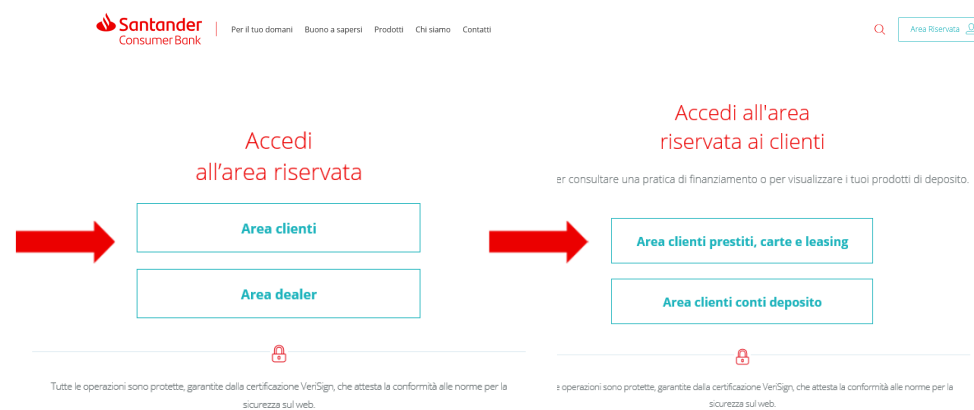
Santander Consumer Bank

Per il tuo domani Buono a sapersi Prodotti Chi siamo Contatti

Area Riservata

Accedi all'area riservata

Area clienti

Area dealer

Tutte le operazioni sono protette, garantite dalla certificazione VeriSign, che attesta la conformità alle norme per la sicurezza sul web.

Accedi all'area riservata ai clienti

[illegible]er consultare una pratica di finanziamento o per visualizzare i tuoi prodotti di deposito.

Area clienti prestiti, carte e leasing

Area clienti conti deposito

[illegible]e operazioni sono protette, garantite dalla certificazione VeriSign, che attesta la conformità alle norme per la sicurezza sul web.